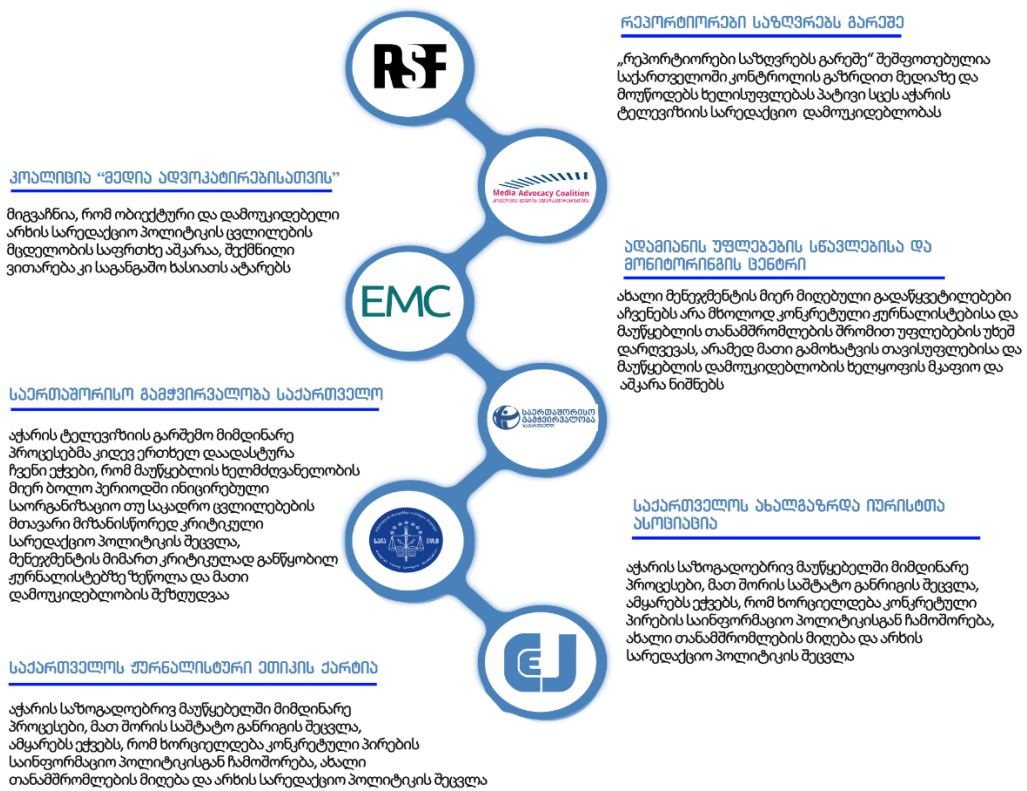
RSF

რეპორტიორები საზღვრებს გარეშე

„რეპორტიორები საზღვრებს გარეშე" შეშფოთებულია საქართველოში კონტროლის გაზრდით მედიაზე და მოუწოდებს ხელისუფლებას პატივი სცეს აჭარის ტელევიზიის სარედაქციო დამოუკიდებლობას

Media Advocacy Coalition

კოალიცია "მედია ადვოკატირებისათვის"

მიგვაჩნია, რომ ობიექტური და დამოუკიდებელი არხის სარედაქციო პოლიტიკის ცვლილების მცდელობის საფრთხე აშკარაა, შექმნილი ვითარება კი საგანგაშო ხასიათს ატარებს

EMC

ადამიანის უფლებების სწავლებისა და მონიტორინგის ცენტრი

ახალი მენეჯმენტის მიერ მიღებული გადაწყვეტილებები აჩვენებს არა მხოლოდ კონკრეტული ჟურნალისტებისა და მაუწყებლის თანამშრომლების შრომითი უფლებების უხეშ დარღვევას, არამედ მათი გამოხატვის თავისუფლებისა და მაუწყებლის დამოუკიდებლობის ხელყოფის მკაფიო და აშკარა ნიშნებს

საერთაშორისო გამჭვირვალობა საქართველო

საერთაშორისო გამჭვირვალობა საქართველო

აჭარის ტელევიზიის გარშემო მიმდინარე პროცესებმა კიდევ ერთხელ დაადასტურა ჩვენი ეჭვები, რომ მაუწყებლის ხელმძღვანელობის მიერ ბოლო პერიოდში ინიცირებული საორგანიზაციო თუ საკადრო ცვლილებების მთავარი მიზანიწროედ კრიტიკული სარედაქციო პოლიტიკის შეცვლა, მენეჯმენტის მიმართ კრიტიკულად განწყობილ ჟურნალისტებზე ზეწოლა და მათი დამოუკიდებლობის შეზღუდვაა

საქართველოს ახალგაზრდა იურისტთა ასოციაცია

აჭარის საზოგადოებრივ მაუწყებელში მიმდინარე პროცესები, მათ შორის საშტატო განრიგის შეცვლა, ამყარებს ეჭვებს, რომ ხორციელდება კონკრეტული პირების საინფორმაციო პოლიტიკისგან ჩამოშორება, ახალი თანამშრომლების მიღება და არხის სარედაქციო პოლიტიკის შეცვლა

EJ

საქართველოს ჟურნალისტური ეთიკის ქარტია

აჭარის საზოგადოებრივ მაუწყებელში მიმდინარე პროცესები, მათ შორის საშტატო განრიგის შეცვლა, ამყარებს ეჭვებს, რომ ხორციელდება კონკრეტული პირების საინფორმაციო პოლიტიკისგან ჩამოშორება, ახალი თანამშრომლების მიღება და არხის სარედაქციო პოლიტიკის შეცვლა